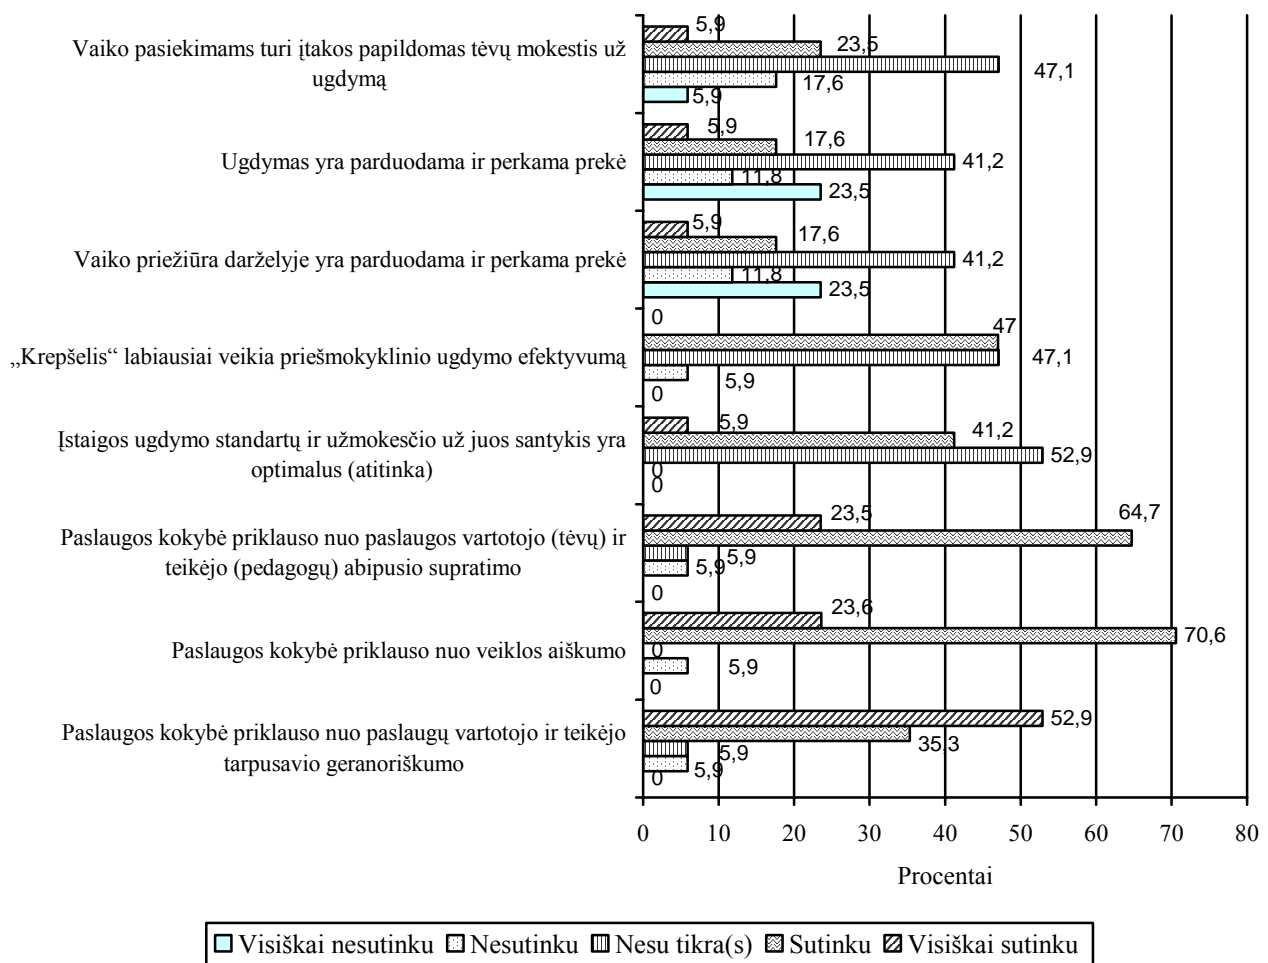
Vaiko pasiekimams turi įtakos papildomas tėvų mokestis už ugdymą
5,9
23,5
47,1
17,6
5,9

Ugdymas yra parduodama ir perkama prekė
5,9
17,6
41,2
11,8
23,5

Vaiko priežiūra darželyje yra parduodama ir perkama prekė
5,9
17,6
41,2
11,8
23,5

„Krepšelis“ labiausiai veikia priešmokyklinio ugdymo efektyvumą
0
47
47,1
5,9
0

Įstaigos ugdymo standartų ir užmokesčio už juos santykis yra optimalus (atitinka)
5,9
41,2
52,9
0
0

Paslaugos kokybė priklauso nuo paslaugos vartotojo (tėvų) ir teikėjo (pedagogų) abipusio supratimo
23,5
64,7
5,9
5,9
0

Paslaugos kokybė priklauso nuo veiklos aiškumo
23,6
70,6
0
5,9
0

Paslaugos kokybė priklauso nuo paslaugų vartotojo ir teikėjo tarpusavio geranoriškumo
52,9
35,3
5,9
5,9
0

0 10 20 30 40 50 60 70 80

Procentai

Visiškai nesutinku Nesutinku Nesu tikra(s) Sutinku Visiškai sutinku